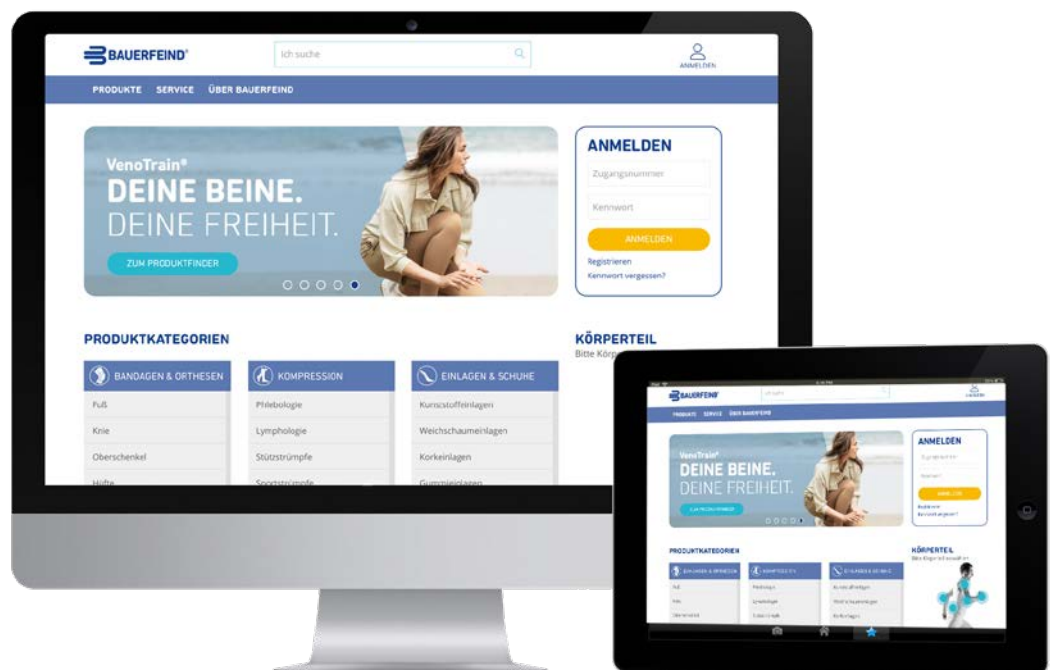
BAUERFEIND®

Ich suche

ANMELDEN

PRODUKTE SERVICE ÜBER BAUERFEIND

VenoTrain®
DEINE BEINE.
DEINE FREIHEIT.

ZUM PRODUKTFINDER

ANMELDEN

Zugangsnummer

Kennwort

ANMELDEN

Registrieren
Kennwort vergessen?

PRODUKTKATEGORIEN

BANDAGEN & ORTHESEN
Fuß
Knie
Oberschenkel
Hüfte

KOMPRESSION
Phlebologie
Lymphologie
Stützstrümpfe
Sportstrümpfe

EINLAGEN & SCHUHE
Kunststoffeinlagen
Weichschaumeinlagen
Korkeinlagen
Gummieinlagen

KÖRPERTEIL
Bitte Körp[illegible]

BAUERFEIND®

ANMELDEN

PRODUKTE SERVICE ÜBER BAUERFEIND

VenoTrain®
DEINE BEINE.
DEINE FREIHEIT.

ANMELDEN

PRODUKTKATEGORIEN

KÖRPERTEIL